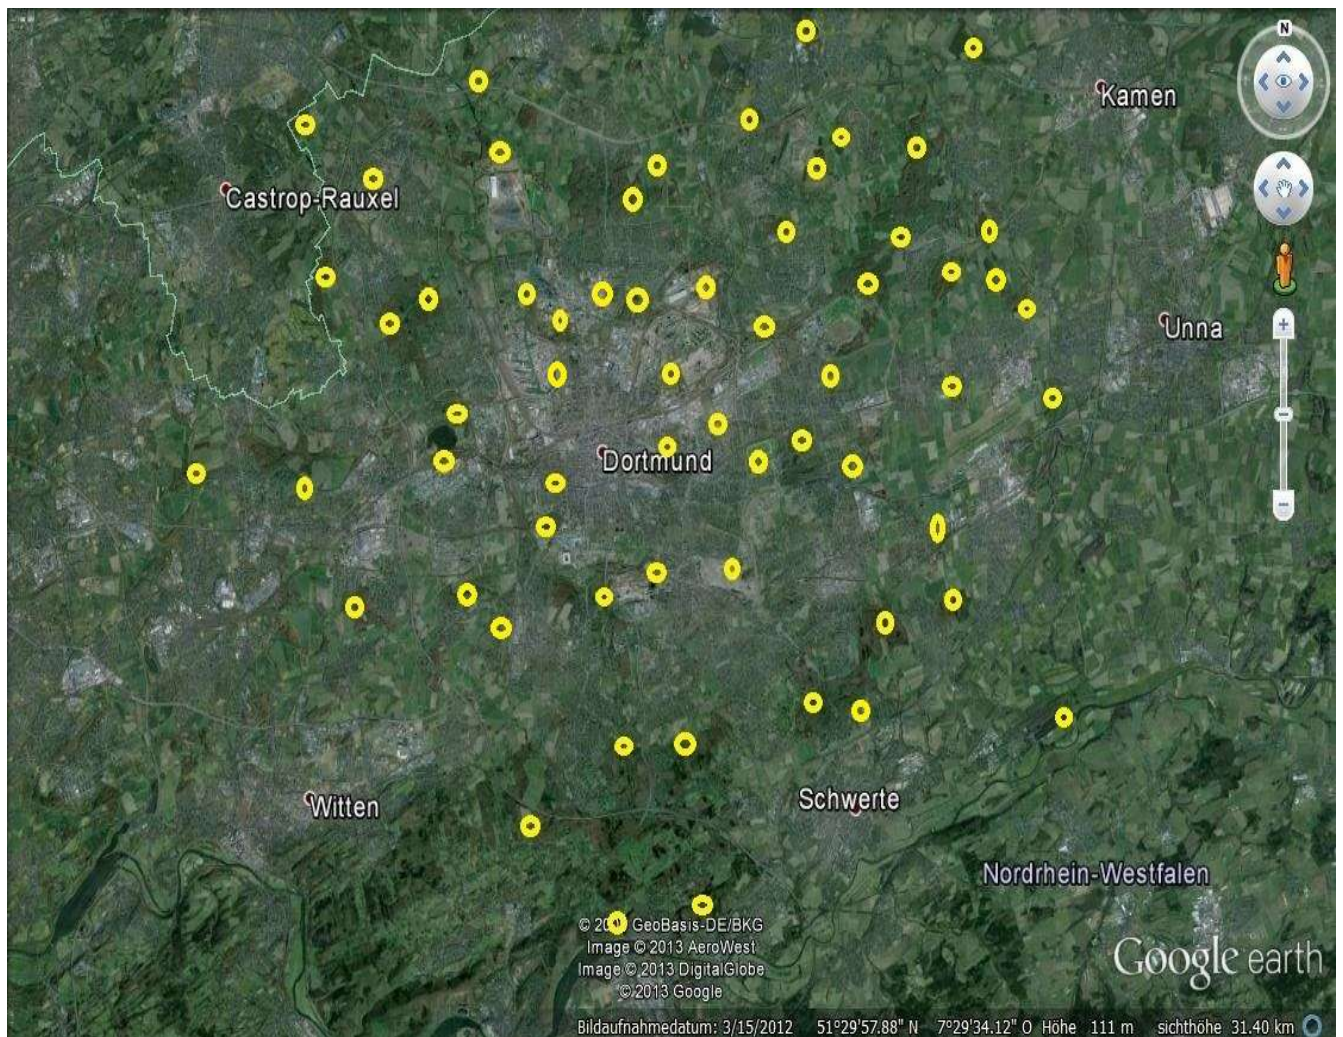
N

Kamen

Castrop-Rauxel

Unna

Dortmund

Witten

Schwerte

Nordrhein-Westfalen

© 20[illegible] GeoBasis-DE/BKG
Image © 2013 AeroWest
Image © 2013 DigitalGlobe
© 2013 Google

Google earth

Bildaufnahmedatum: 3/15/2012 51°29'57.88" N 7°29'34.12" O Höhe 111 m sichthöhe 31.40 km